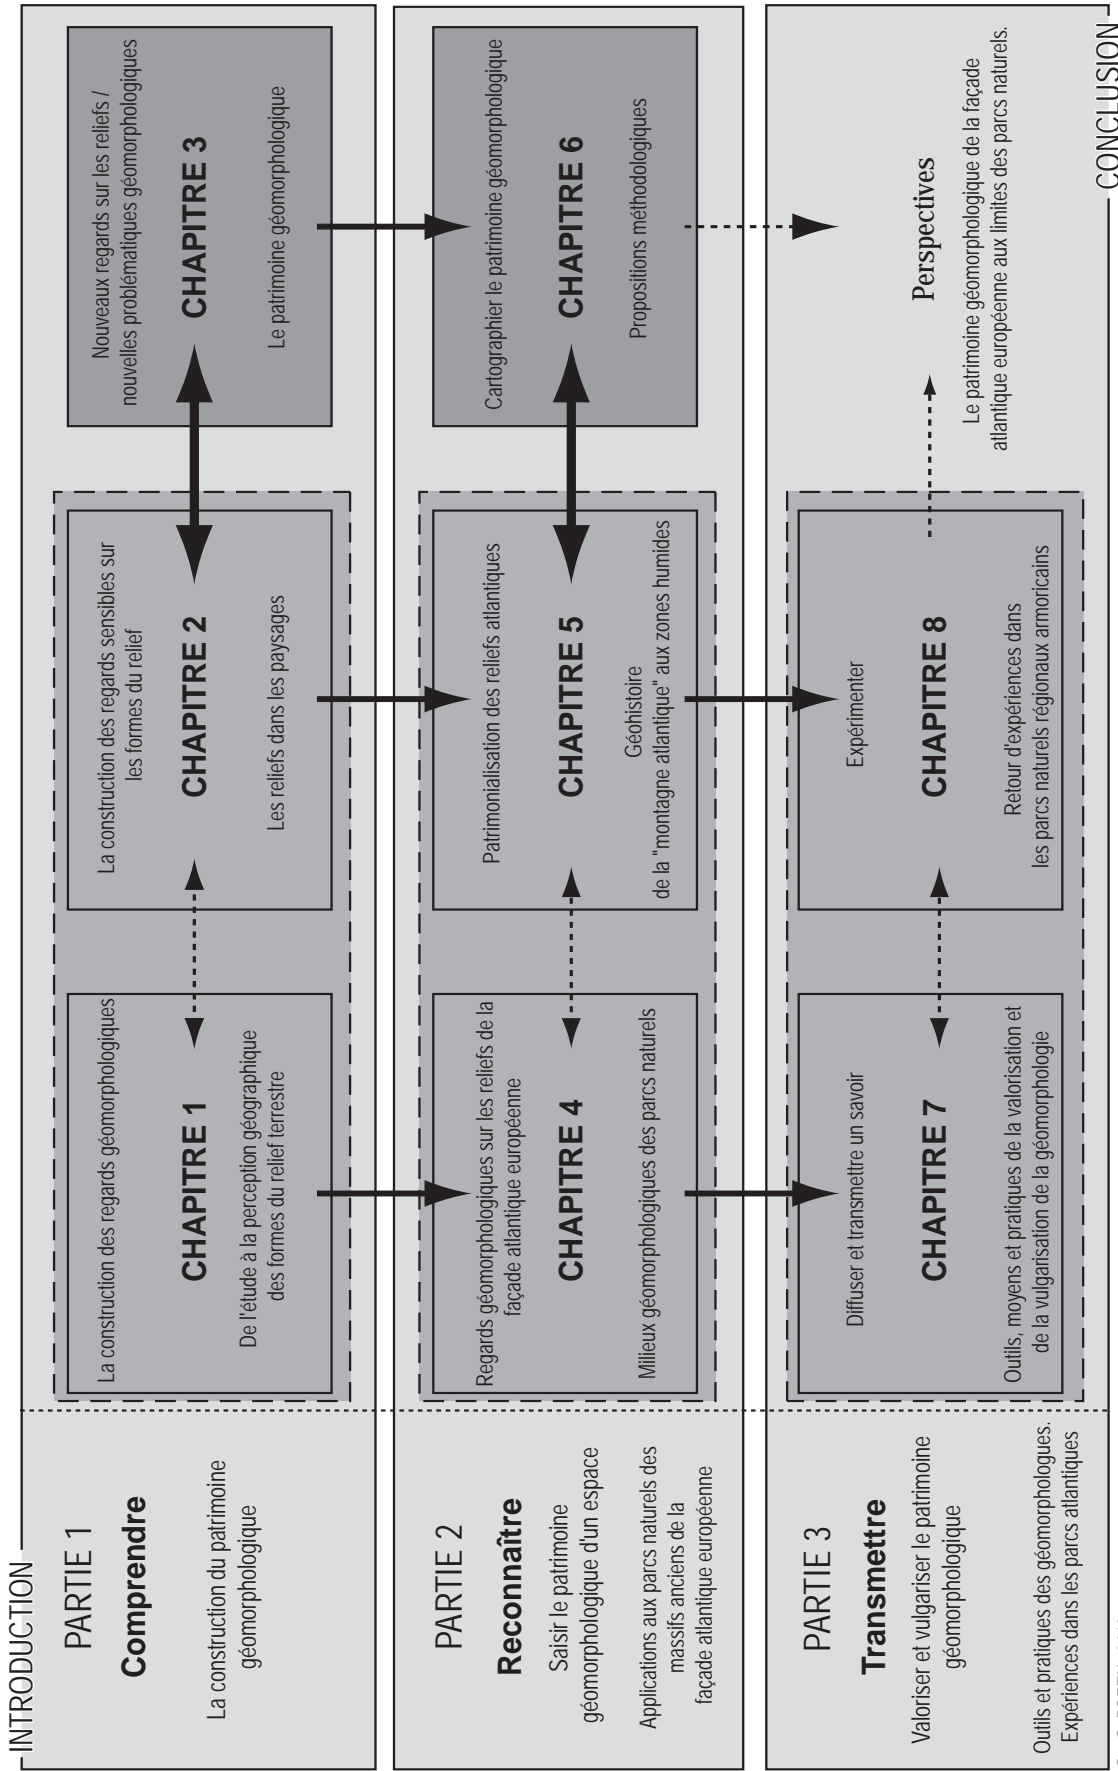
INTRODUCTION

PARTIE 1
Comprendre
La construction du patrimoine géomorphologique

La construction des regards géomorphologiques
CHAPITRE 1
De l'étude à la perception géographique des formes du relief terrestre

La construction des regards sensibles sur les formes du relief
CHAPITRE 2
Les reliefs dans les paysages

Nouveaux regards sur les reliefs / nouvelles problématiques géomorphologiques
CHAPITRE 3
Le patrimoine géomorphologique

PARTIE 2
Reconnaître
Saisir le patrimoine géomorphologique d'un espace
Applications aux parcs naturels des massifs anciens de la façade atlantique européenne

Regards géomorphologiques sur les reliefs de la façade atlantique européenne
CHAPITRE 4
Milieux géomorphologiques des parcs naturels

Patrimonialisation des reliefs atlantiques
CHAPITRE 5
Géohistoire de la "montagne atlantique" aux zones humides

Cartographier le patrimoine géomorphologique
CHAPITRE 6
Propositions méthodologiques

PARTIE 3
Transmettre
Valoriser et vulgariser le patrimoine géomorphologique
Outils et pratiques des géomorphologues. Expériences dans les parcs atlantiques

Diffuser et transmettre un savoir
CHAPITRE 7
Outils, moyens et pratiques de la valorisation et de la vulgarisation de la géomorphologie

Expérimenter
CHAPITRE 8
Retour d'expériences dans les parcs naturels régionaux armoricains

Perspectives
Le patrimoine géomorphologique de la façade atlantique européenne aux limites des parcs naturels.

CONCLUSION